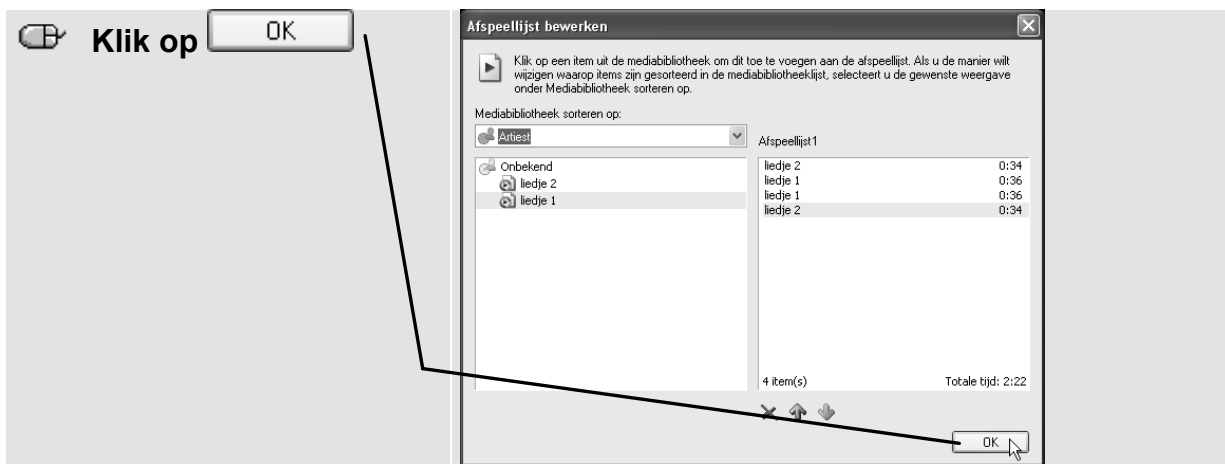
Klik op OK

Afspeellijst bewerken

Klik op een item uit de mediabibliotheek om dit toe te voegen aan de afspeellijst. Als u de manier wilt wijzigen waarop items zijn gesorteerd in de mediabibliotheeklijst, selecteert u de gewenste weergave onder Mediabibliotheek sorteren op.

Mediabibliotheek sorteren op:

Artiest

Afspeellijst1

Onbekend
liedje 2
liedje 1

| | |
|---|---|
| liedje 2 | 0:34 |
| liedje 1 | 0:36 |
| liedje 1 | 0:36 |
| liedje 2 | 0:34 |

4 item(s)
Totale tijd: 2:22

OK